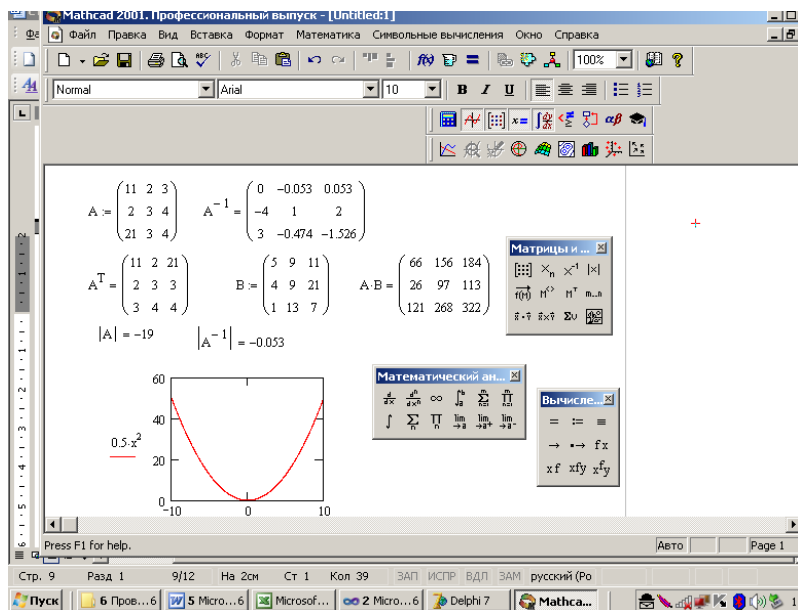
Mathcad 2001. Профессиональный выпуск - [Untitled:1]

Файл Правка Вид Вставка Формат Математика Символьные вычисления Окно Справка

100%

Normal Arial 10 B I U

$A := \begin{pmatrix} 11 & 2 & 3 \\ 2 & 3 & 4 \\ 21 & 3 & 4 \end{pmatrix}$ $A^{-1} = \begin{pmatrix} 0 & -0.053 & 0.053 \\ -4 & 1 & 2 \\ 3 & -0.474 & -1.526 \end{pmatrix}$

$A^T = \begin{pmatrix} 11 & 2 & 21 \\ 2 & 3 & 3 \\ 3 & 4 & 4 \end{pmatrix}$ $B := \begin{pmatrix} 5 & 9 & 11 \\ 4 & 9 & 21 \\ 1 & 13 & 7 \end{pmatrix}$ $A \cdot B = \begin{pmatrix} 66 & 156 & 184 \\ 26 & 97 & 113 \\ 121 & 268 & 322 \end{pmatrix}$

$|A| = -19$ $|A^{-1}| = -0.053$

60
40
20
0
-10 0 10
$0.5 \cdot x^2$

Матрицы и ...
$x_n$ $x^{-1}$ $|x|$ $M^{\langle\rangle}$ $M^T$ m..n
$\Sigma v$

Математический ан...
$\frac{d}{dx}$ $\frac{d^n}{dx^n}$ $\infty$ $\int_a^b$ $\sum$ $\prod$ $\int$ $\sum$ $\prod$ lim lim lim

Вычисле...
= := ≡ → •→ fx xf xfy $x^f y$

Press F1 for help. Авто Page 1

Стр. 9 Разд 1 9/12 На 2см Ст 1 Кол 39 ЗАП ИСПР ВДЛ ЗАМ русский (Ро

Пуск 6 Пров...6 5 Micro...6 Microsof... 2 Micro...6 Delphi 7 Mathca...